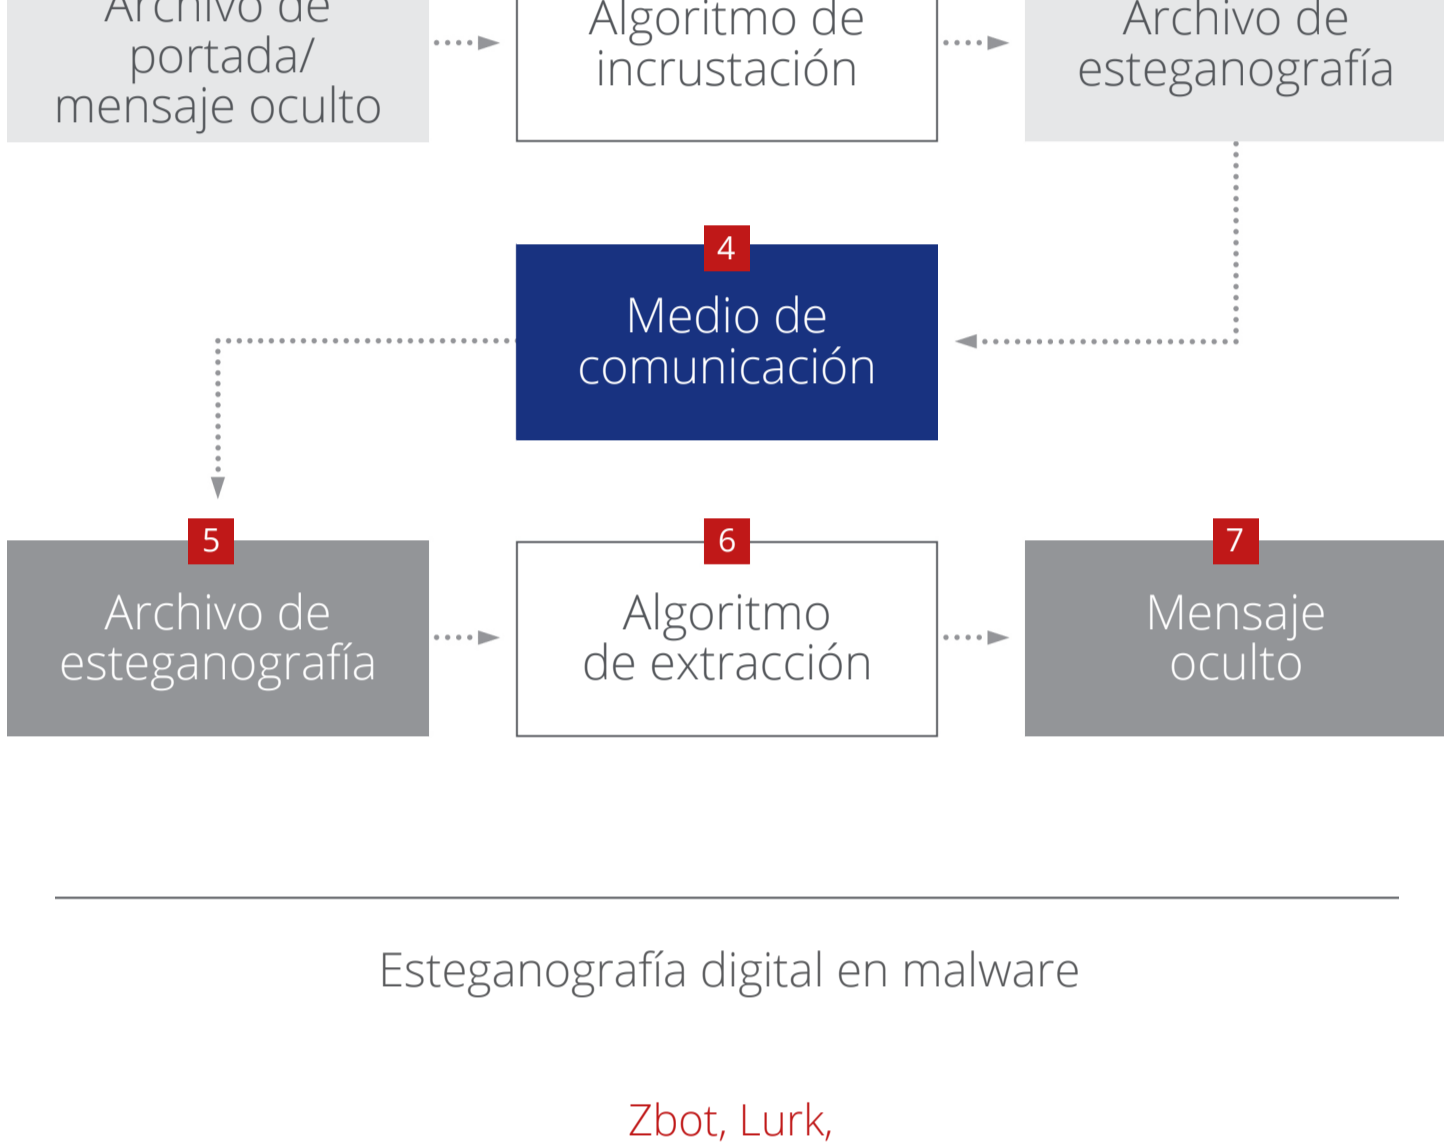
Archivo de portada/ mensaje oculto

Algoritmo de incrustación

Archivo de esteganografía

4

Medio de comunicación

5

Archivo de esteganografía

6

Algoritmo de extracción

7

Mensaje oculto

Esteganografía digital en malware

Zbot, Lurk,